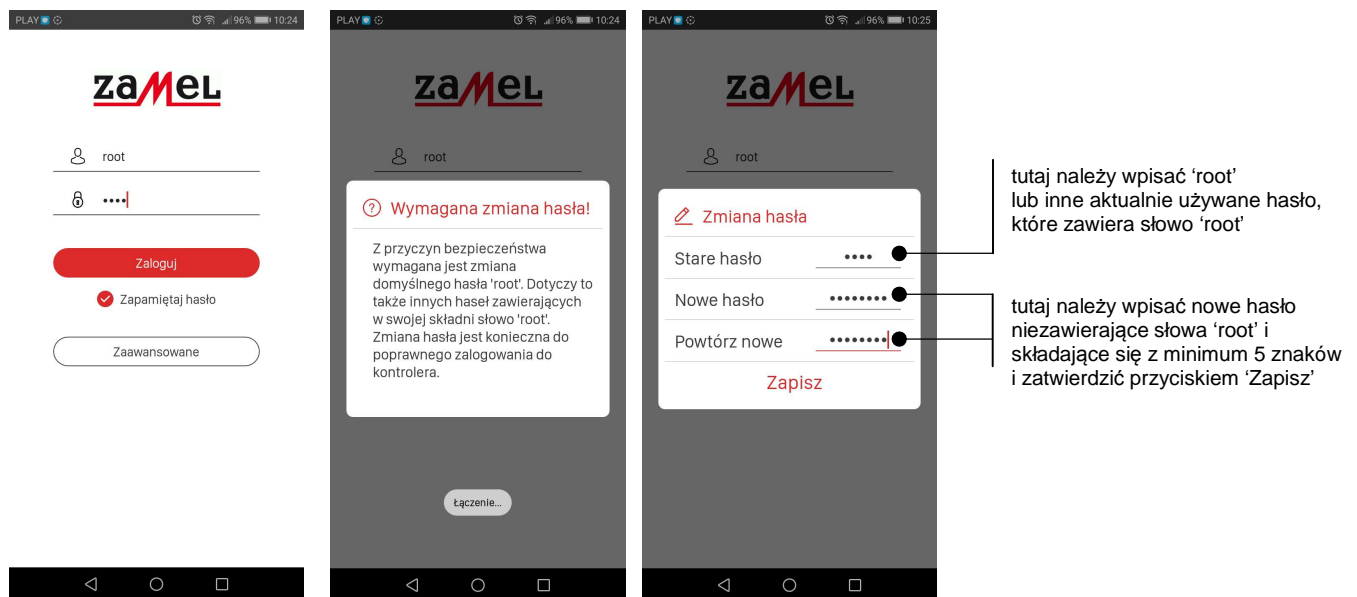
PLAY 96% 10:24

zamel

root

••••

Zaloguj

Zapamiętaj hasło

Zaawansowane

PLAY 96% 10:24

zamel

root

Wymagana zmiana hasła!

Z przyczyn bezpieczeństwa wymagana jest zmiana domyślnego hasła 'root'. Dotyczy to także innych haseł zawierających w swojej składni słowo 'root'. Zmiana hasła jest konieczna do poprawnego zalogowania do kontrolera.

Łączenie...

PLAY 96% 10:25

zamel

root

Zmiana hasła

Stare hasło ••••

Nowe hasło ••••••••

Powtórz nowe ••••••••

Zapisz

tutaj należy wpisać 'root' lub inne aktualnie używane hasło, które zawiera słowo 'root'

tutaj należy wpisać nowe hasło niezawierające słowa 'root' i składające się z minimum 5 znaków i zatwierdzić przyciskiem 'Zapisz'